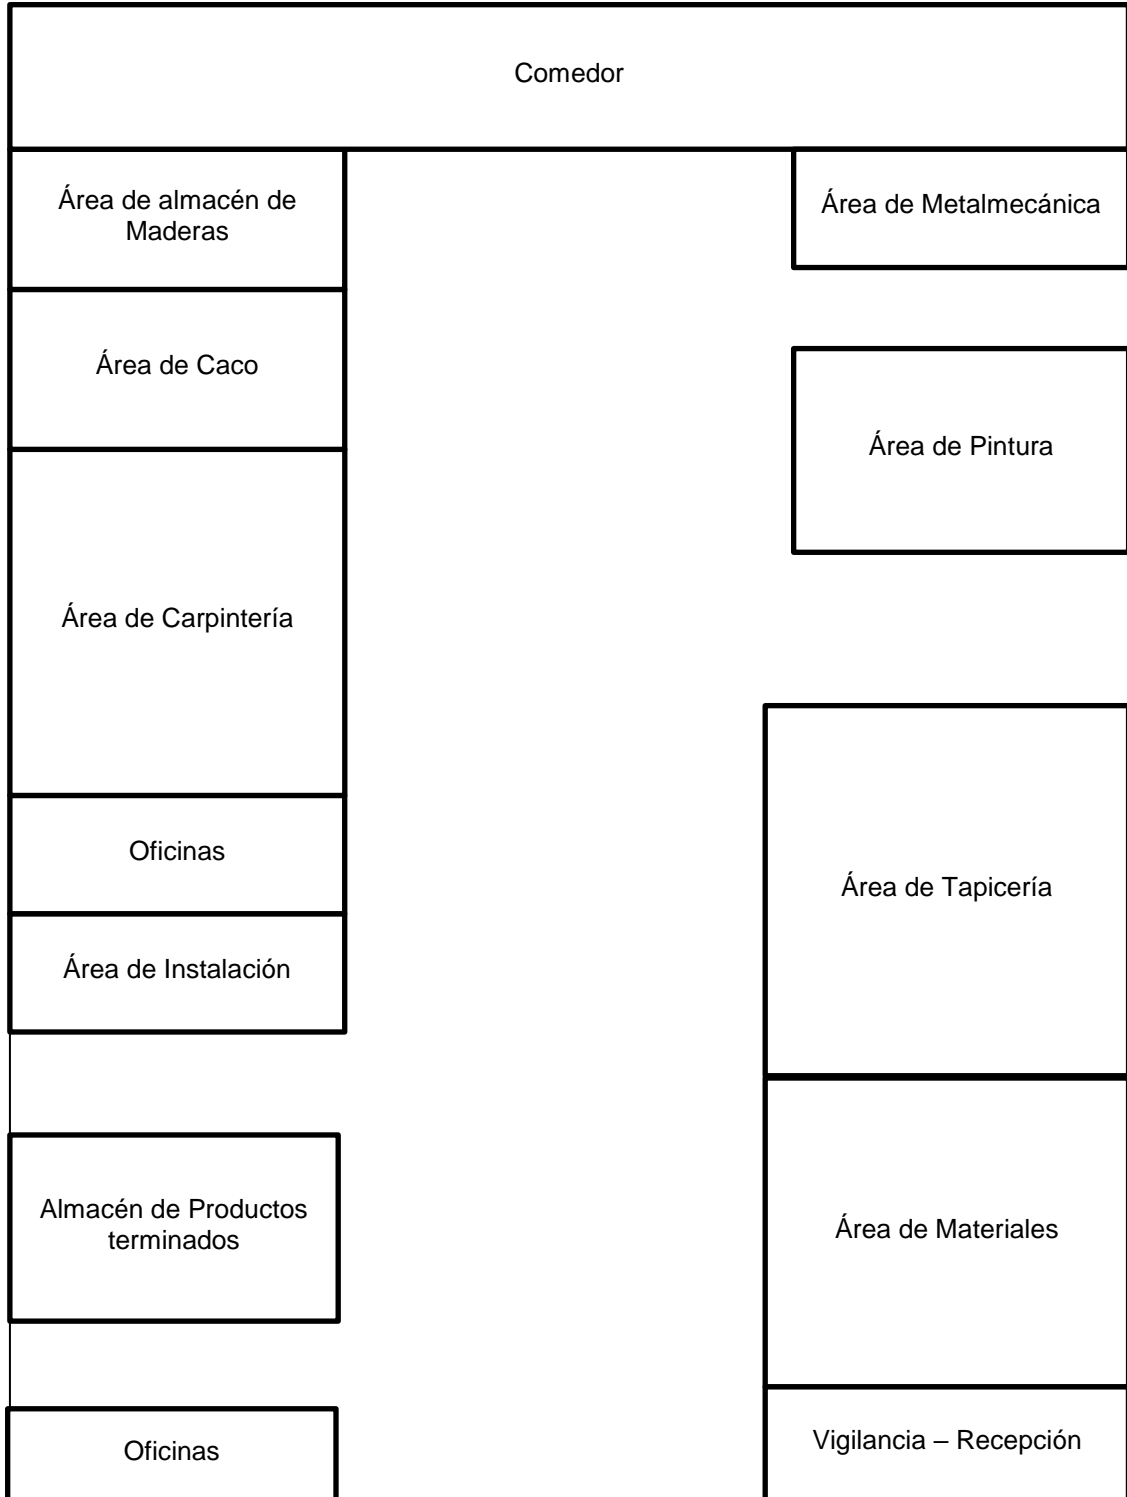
Comedor

Área de almacén de Maderas

Área de Metalmecánica

Área de Caco

Área de Pintura

Área de Carpintería

Oficinas

Área de Tapicería

Área de Instalación

Almacén de Productos terminados

Área de Materiales

Oficinas

Vigilancia – Recepción